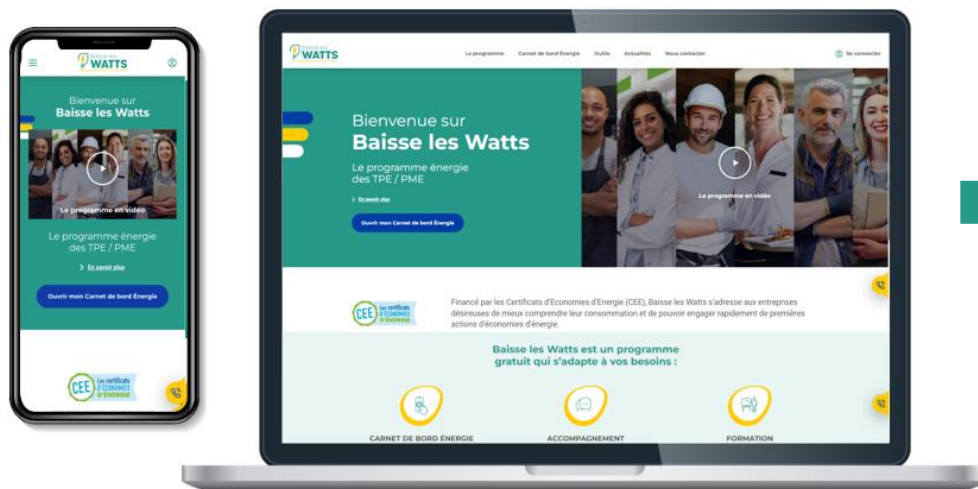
WATTS

Bienvenue sur
Baisse les Watts

Le programme en vidéo

Le programme énergie des TPE / PME

> En savoir plus

Ouvrir mon Carnet de bord Énergie

CEE Les certificats d'ÉCONOMIES D'ÉNERGIE

WATTS

Le programme Carnet de bord Énergie Outils Actualités Nous contacter

Se connecter

Bienvenue sur
Baisse les Watts

Le programme énergie des TPE / PME

> En savoir plus

Ouvrir mon Carnet de bord Énergie

Le programme en vidéo

CEE Les certificats d'ÉCONOMIES D'ÉNERGIE

Financé par les Certificats d'Economies d'Energie (CEE), Baisse les Watts s'adresse aux entreprises désireuses de mieux comprendre leur consommation et de pouvoir engager rapidement de premières actions d'économies d'énergie.

Baisse les Watts est un programme gratuit qui s'adapte à vos besoins :

CARNET DE BORD ÉNERGIE

ACCOMPAGNEMENT

FORMATION